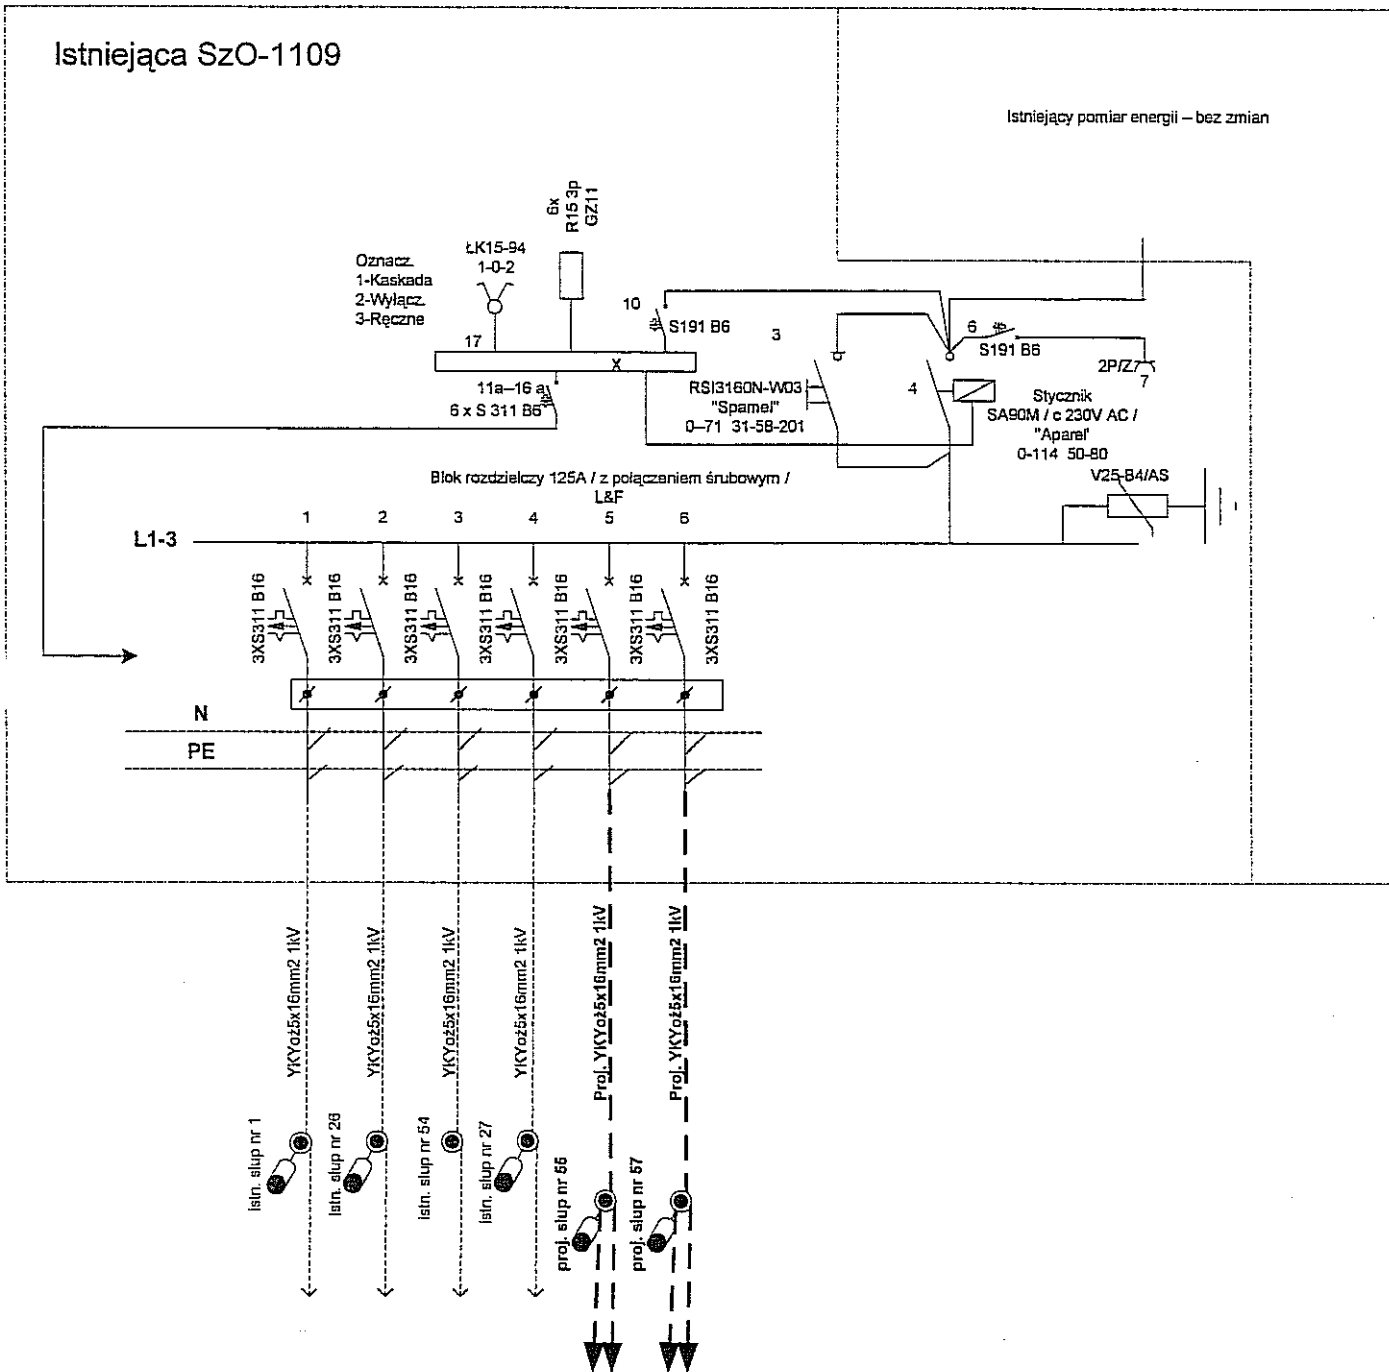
Istniejąca SzO-1109

Istniejący pomiar energii – bez zmian

6x
R15 3p
GZ11

ŁK15-94
1-0-2

Oznacz.
1-Kaskada
2-Wyłącz.
3-Ręczne

17

10
S191 B6

3

6
S191 B6

2P/Z7
7

11a–16 a
6 x S 311 B6

RSI3160N-W03
"Spamel"
0–71 31-58-201

4

Stycznik
SA90M / c 230V AC /
"Aparel"
0-114 50-80

Blok rozdzielczy 125A / z połączeniem śrubowym /
L&F

V25-B4/AS

1 2 3 4 5 6

L1-3

3XS311 B16
3XS311 B16
3XS311 B16
3XS311 B16
3XS311 B16
3XS311 B16
3XS311 B16

N
PE

YKYoż5x16mm2 1kV
YKYoż5x16mm2 1kV
YKYoż5x16mm2 1kV
YKYoż5x16mm2 1kV
Proj. YKYoż5x16mm2 1kV
Proj. YKYoż5x16mm2 1kV

Istn. słup nr 1
Istn. słup nr 26
Istn. słup nr 54
Istn. słup nr 27
proj. słup nr 55
proj. słup nr 57